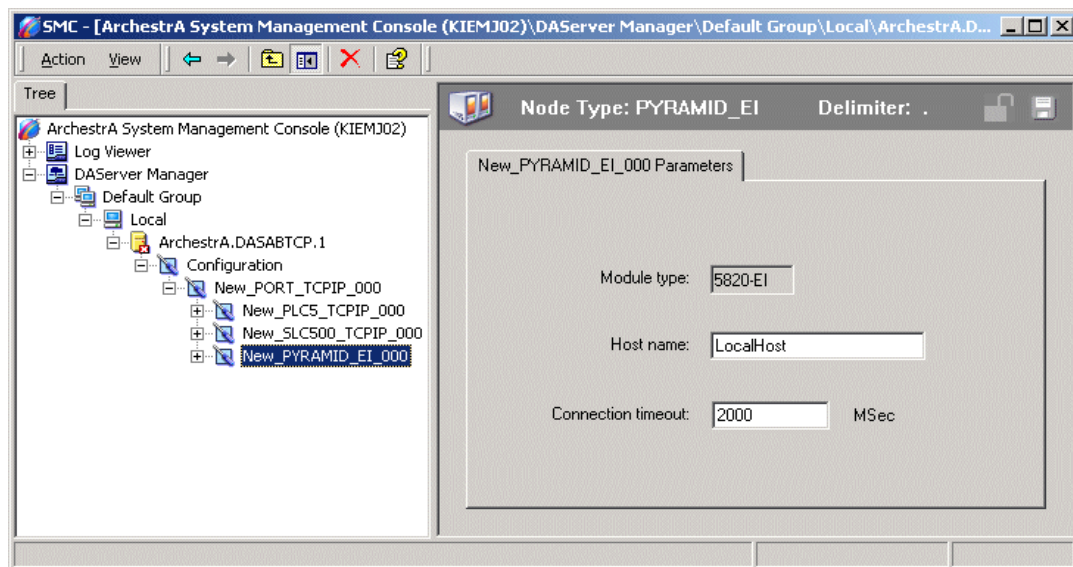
SMC - [ArchestrA System Management Console (KIEMJ02)\DAServer Manager\Default Group\Local\ArchestrA.D...

Action View

Tree

ArchestrA System Management Console (KIEMJ02)
Log Viewer
DAServer Manager
Default Group
Local
ArchestrA.DASABTCP.1
Configuration
New_PORT_TCPIP_000
New_PLC5_TCPIP_000
New_SLC500_TCPIP_000
New_PYRAMID_EI_000

Node Type: PYRAMID_EI Delimiter: .

New_PYRAMID_EI_000 Parameters

Module type: 5820-EI

Host name: LocalHost

Connection timeout: 2000 MSec